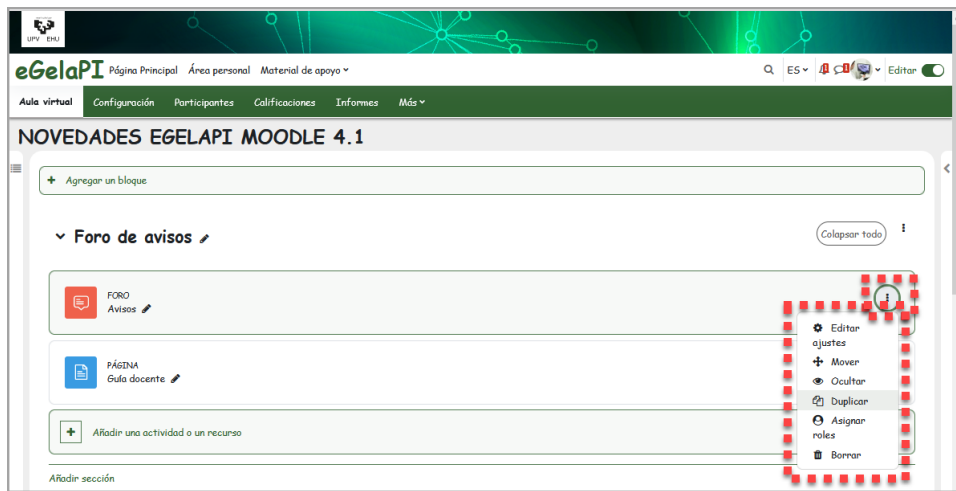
UPV EHU

eGelaPI Página Principal Área personal Material de apoyo

ES Editar

Aula virtual Configuración Participantes Calificaciones Informes Más

NOVEDADES EGELAPI MOODLE 4.1

+ Agregar un bloque

Foro de avisos

Colapsar todo

FORO
Avisos

PÁGINA
Guía docente

+ Añadir una actividad o un recurso

Añadir sección

Editar ajustes
Mover
Ocultar
Duplicar
Asignar roles
Borrar